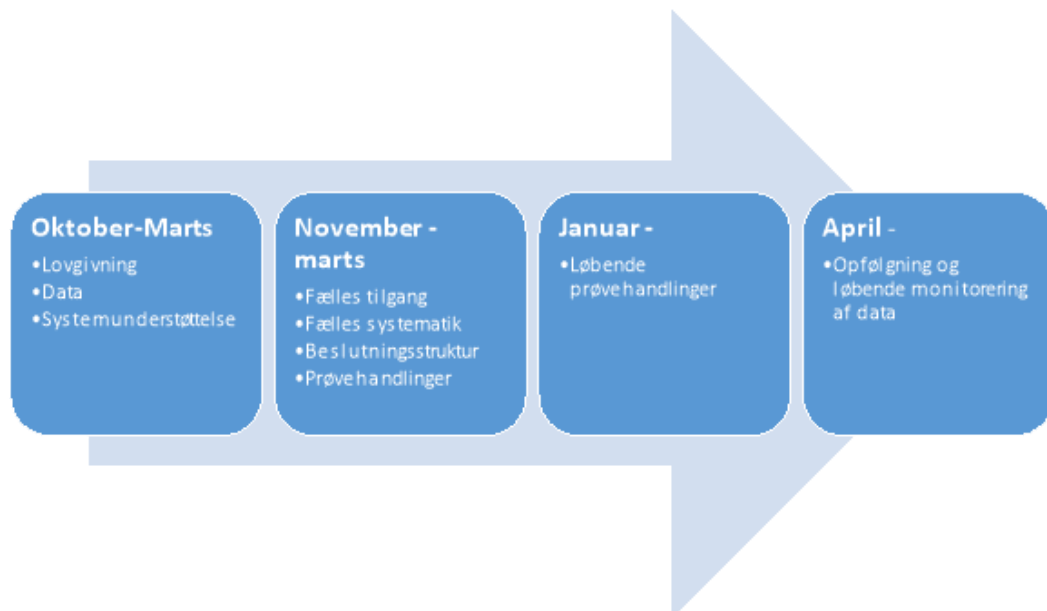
Oktober-Marts
•Lovgivning
•Data
•Systemunderstøttelse

November - marts
•Fælles tilgang
•Fælles systematik
•Beslutningsstruktur
•Prøvehandlinger

Januar -
•Løbende prøvehandlinger

April -
•Opfølgning og løbende monitorering af data